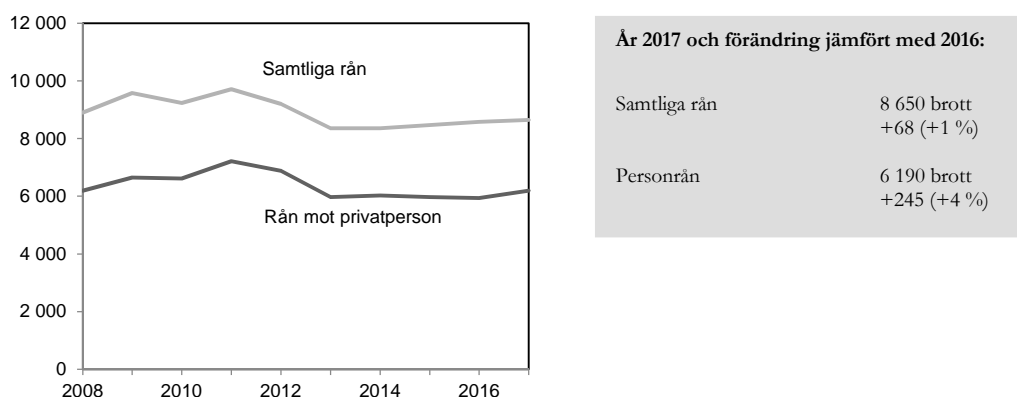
12 000
10 000
8 000
6 000
4 000
2 000
0

2008 2010 2012 2014 2016

Samtliga rån

Rån mot privatperson

**År 2017 och förändring jämfört med 2016:**

| | |
|---|---|
| Samtliga rån | 8 650 brott +68 (+1 %) |
| Personrån | 6 190 brott +245 (+4 %) |